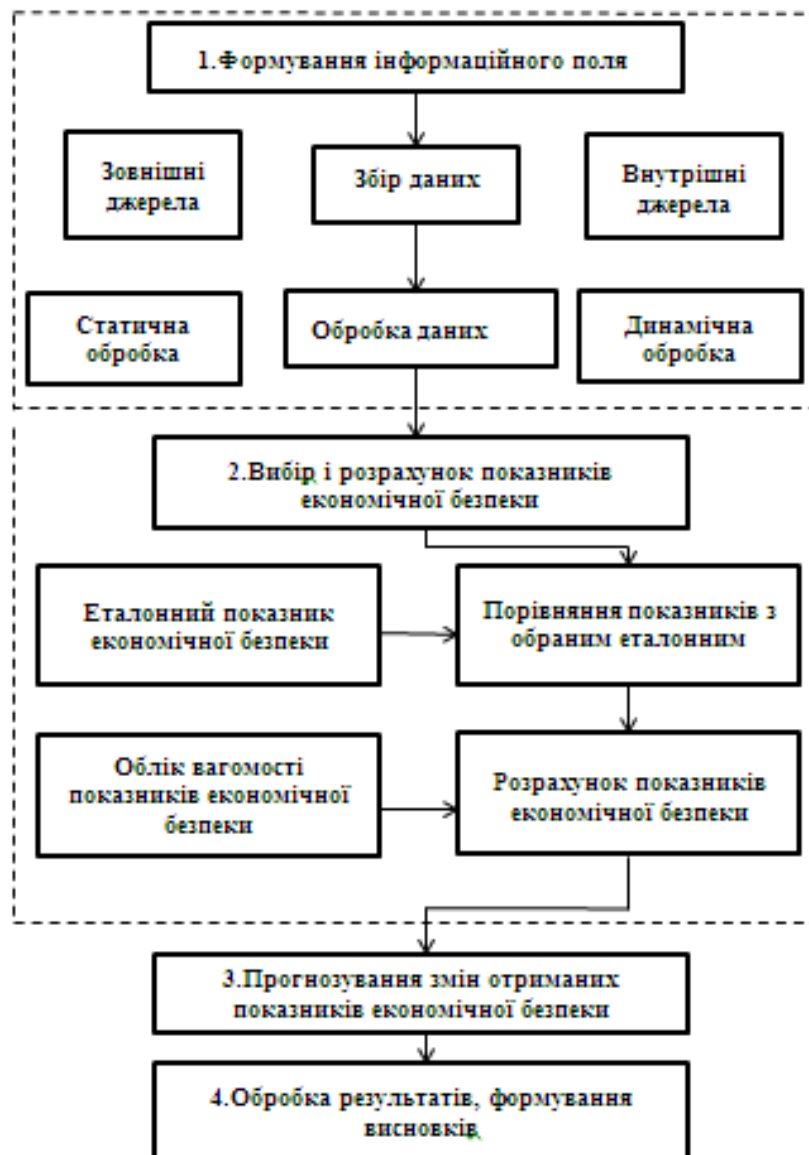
1.Формування інформаційного поля

Зовнішні джерела

Збір даних

Внутрішні джерела

Статична обробка

Обробка даних

Динамічна обробка

2.Вибір і розрахунок показників економічної безпеки

Еталонний показник економічної безпеки

Порівняння показників з обраним еталонним

Облік вагомості показників економічної безпеки

Розрахунок показників економічної безпеки

3.Прогнозування змін отриманих показників економічної безпеки

4.Обробка результатів, формування висновків